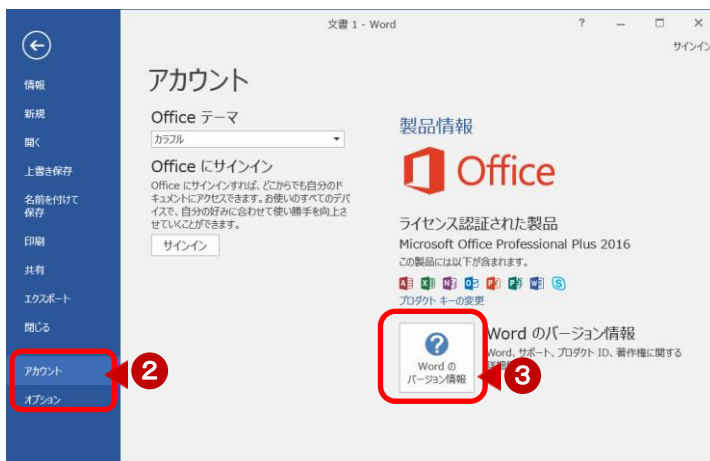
文書 1 - Word

? – □ ×

サインイン

情報
新規
開く
上書き保存
名前を付けて保存
印刷
共有
エクスポート
閉じる
アカウント
オプション

2

アカウント

Office テーマ

カラフル

Office にサインイン

Office にサインインすれば、どこからでも自分のドキュメントにアクセスできます。お使いのすべてのデバイスで、自分の好みに合わせて使い勝手を向上させていくことができます。

サインイン

製品情報

Office

ライセンス認証された製品

Microsoft Office Professional Plus 2016

この製品には以下が含まれます。

プロダクト キーの変更

Word の バージョン情報

Word のバージョン情報

Word、サポート、プロダクト ID、著作権に関する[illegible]

3